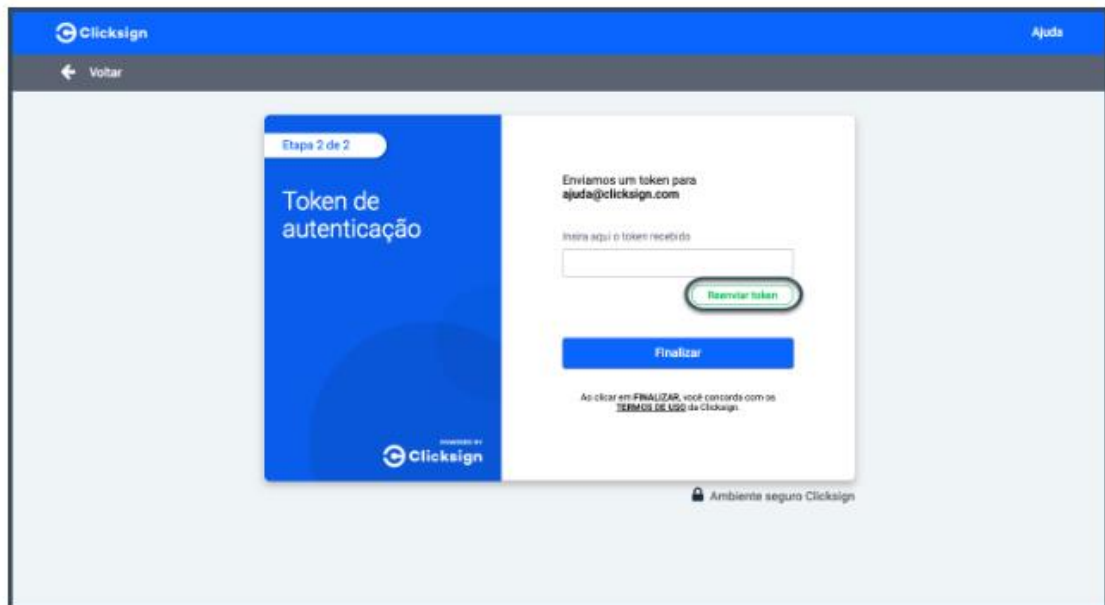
Clicksign

Ajuda

Voltar

Etapa 2 de 2

Token de autenticação

POWERED BY
Clicksign

Enviamos um token para
ajuda@clicksign.com

Insira aqui o token recebido

Reenviar token

Finalizar

Ao clicar em FINALIZAR, você concorda com os TERMOS DE USO da Clicksign.

Ambiente seguro Clicksign